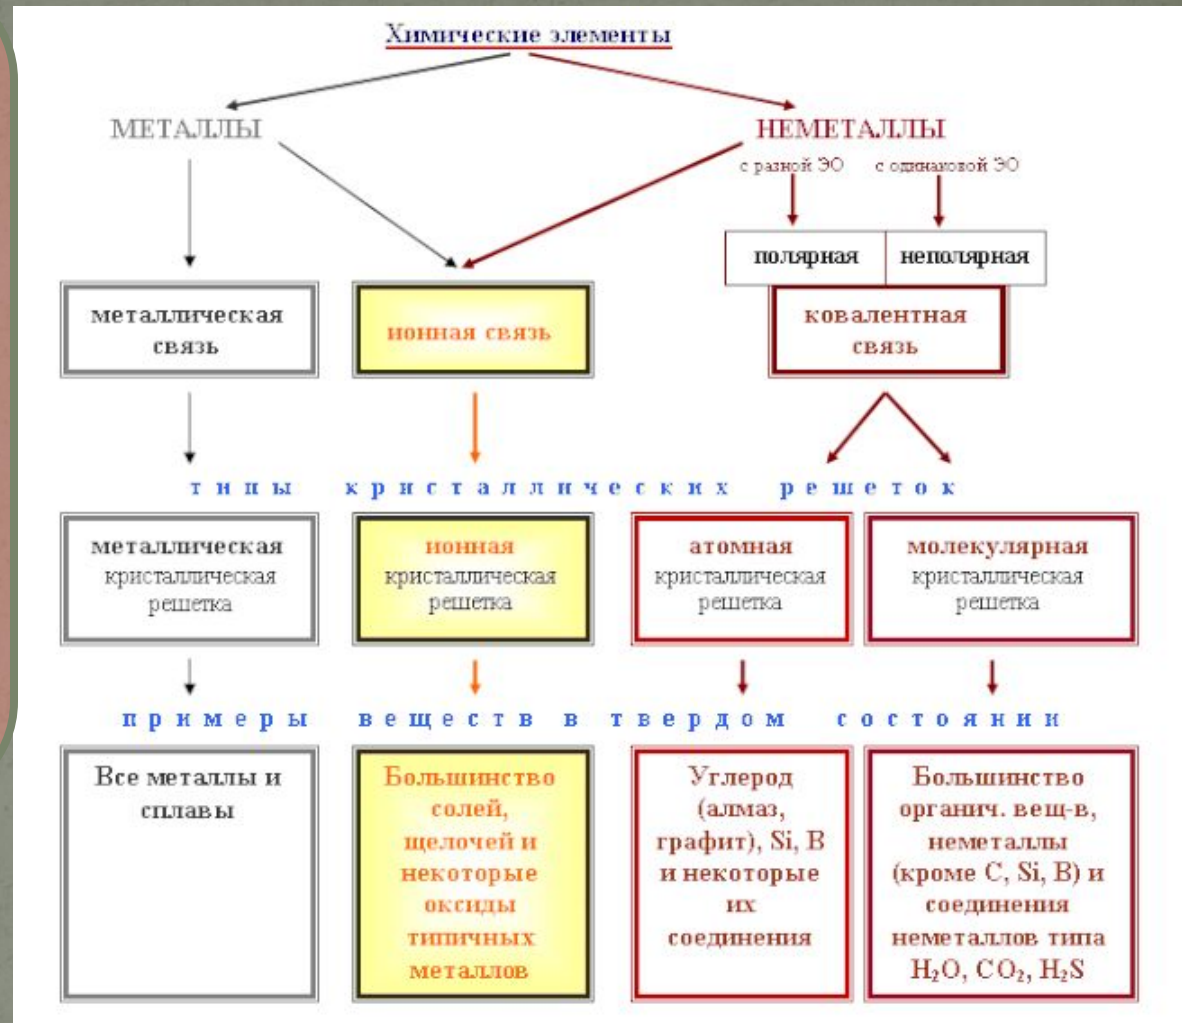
Химические элементы

МЕТАЛЛЫ

НЕМЕТАЛЛЫ

с разной ЭО

с одинаковой ЭО

полярная

неполярная

металлическая связь

ионная связь

ковалентная связь

типы кристаллических решеток

металлическая кристаллическая решетка

ионная кристаллическая решетка

атомная кристаллическая решетка

молекулярная кристаллическая решетка

примеры веществ в твердом состоянии

Все металлы и сплавы

Большинство солей, щелочей и некоторые оксиды типичных металлов

Углерод (алмаз, графит), Si, B и некоторые их соединения

Большинство органич. вещ-в, неметаллы (кроме C, Si, B) и соединения неметаллов типа $H_2O$, $CO_2$, $H_2S$